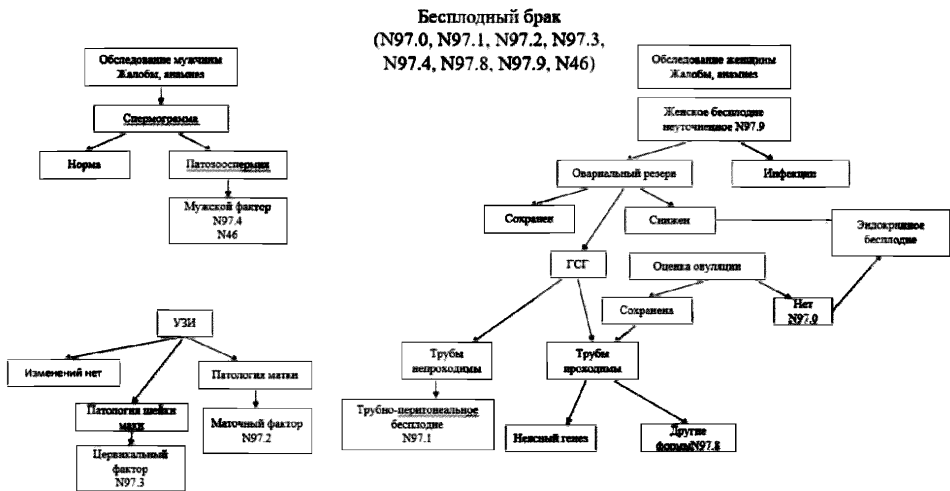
Бесплодный брак
(N97.0, N97.1, N97.2, N97.3, N97.4, N97.8, N97.9, N46)

Обследование мужчины
Жалобы, анамнез

Спермограмма

Норма

Патозооспермия

Мужской фактор
N97.4
N46

УЗИ

Изменений нет

Патология шейки матки

Цервикальный фактор
N97.3

Патология матки

Маточный фактор
N97.2

Обследование женщины
Жалобы, анамнез

Женское бесплодие неуточненное N97.9

Овариальный резерв

Инфекции

Сохранен

Снижен

Эндокринное бесплодие

ГСГ

Оценка овуляции

Сохранена

Нет
N97.0

Трубы непроходимы

Трубы проходимы

Трубно-перитонеальное бесплодие
N97.1

Неясный генез

Другие формы N97.8